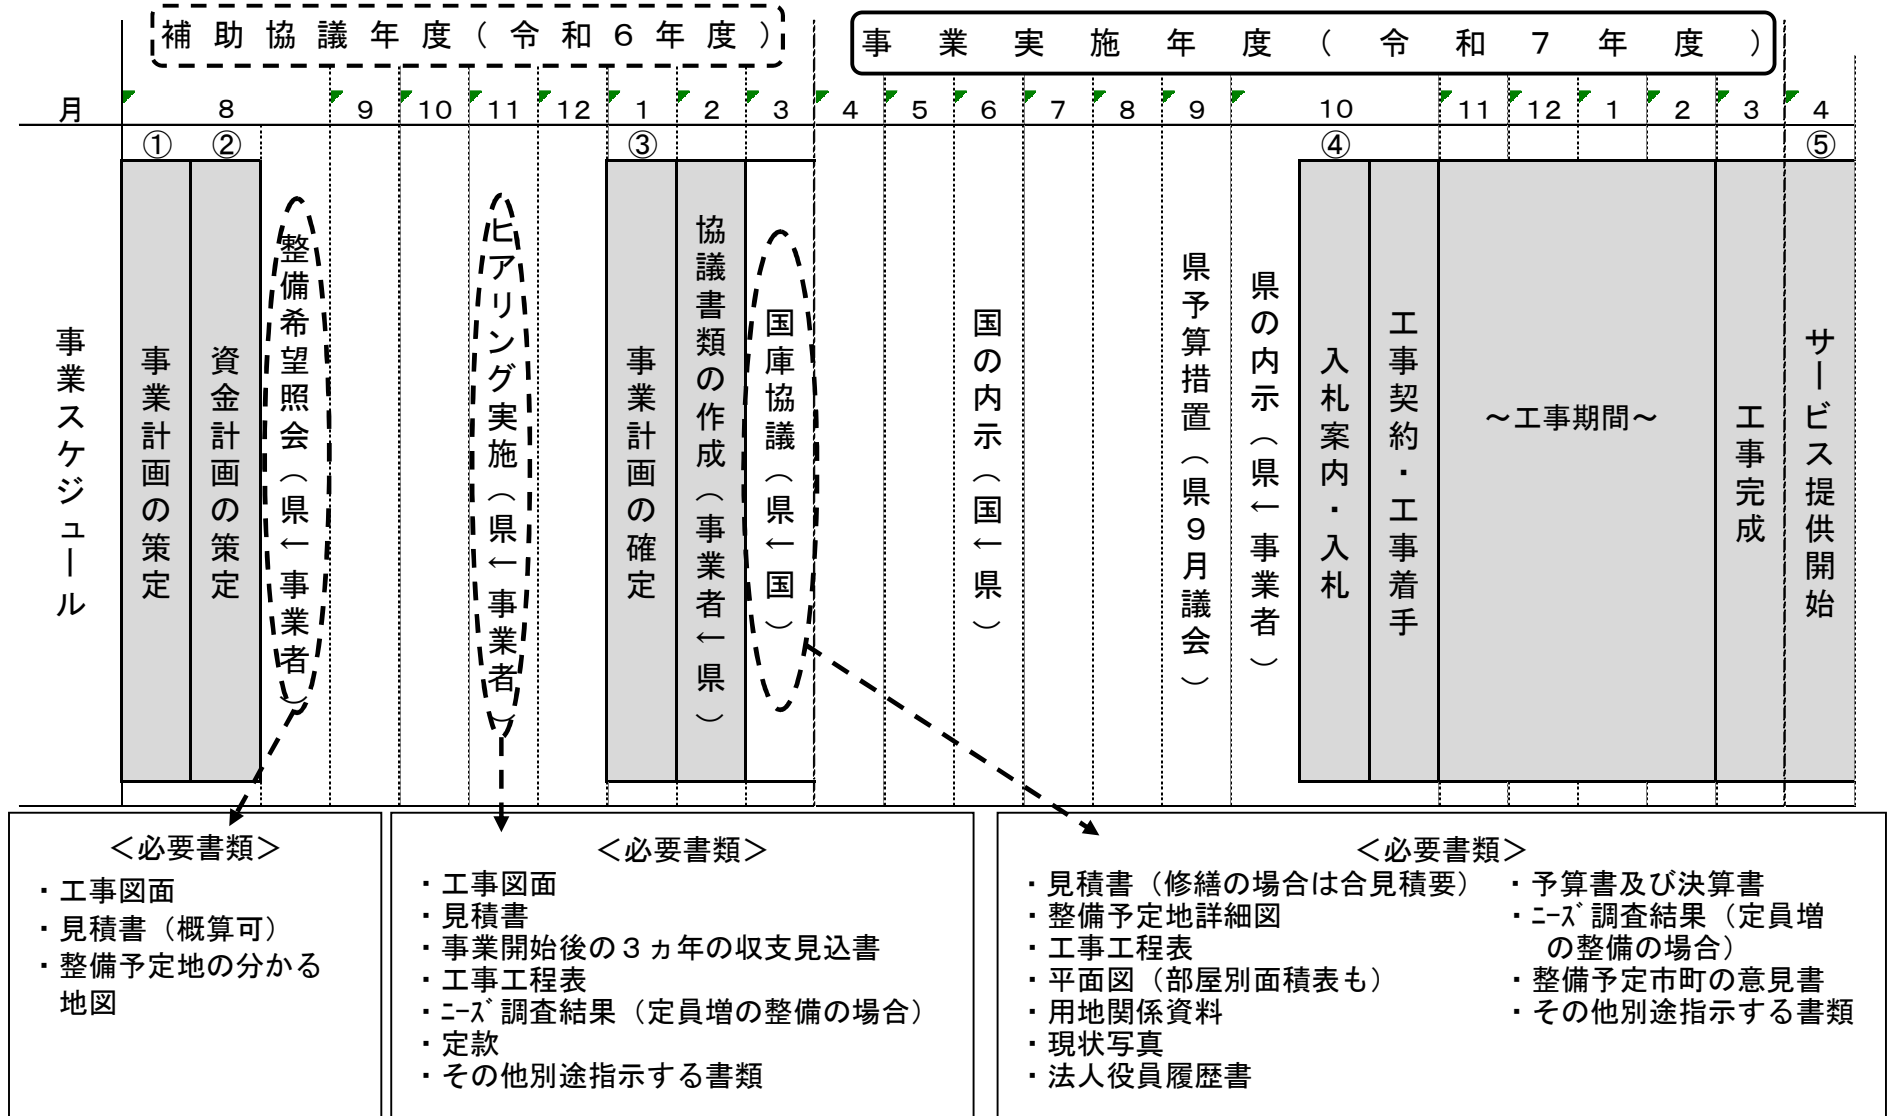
補助協議年度（令和６年度）

事業実施年度（令和７年度）

| 月 | 8 | | | 9 | 10 | 11 | 12 | 1 | 2 | 3 | 4 | 5 | 6 | 7 | 8 | 9 | 10 | | | 11 | 12 | 1 | 2 | 3 | 4 |
|---|---|---|---|---|---|---|---|---|---|---|---|---|---|---|---|---|---|---|---|---|---|---|---|---|---|
| | ① | ② | | | | | | ③ | | | | | | | | | ④ | | | | | | | | ⑤ |
| 事業スケジュール | 事業計画の策定 | 資金計画の策定 | 整備希望照会（県←事業者） | | | ヒアリング実施（県←事業者） | | 事業計画の確定 | 協議書類の作成（事業者←県） | 国庫協議（県←国） | | | 国の内示（国←県） | | | 県予算措置（県９月議会） | 県の内示（県←事業者） | 入札案内・入札 | 工事契約・工事着手 | ～工事期間～ | | | | 工事完成 | サービス提供開始 |

＜必要書類＞
・工事図面
・見積書（概算可）
・整備予定地の分かる地図

＜必要書類＞
・工事図面
・見積書
・事業開始後の３ヵ年の収支見込書
・工事工程表
・ﾆｰｽﾞ調査結果（定員増の整備の場合）
・定款
・その他別途指示する書類

＜必要書類＞
・見積書（修繕の場合は合見積要）
・整備予定地詳細図
・工事工程表
・平面図（部屋別面積表も）
・用地関係資料
・現状写真
・法人役員履歴書
・予算書及び決算書
・ﾆｰｽﾞ調査結果（定員増の整備の場合）
・整備予定市町の意見書
・その他別途指示する書類